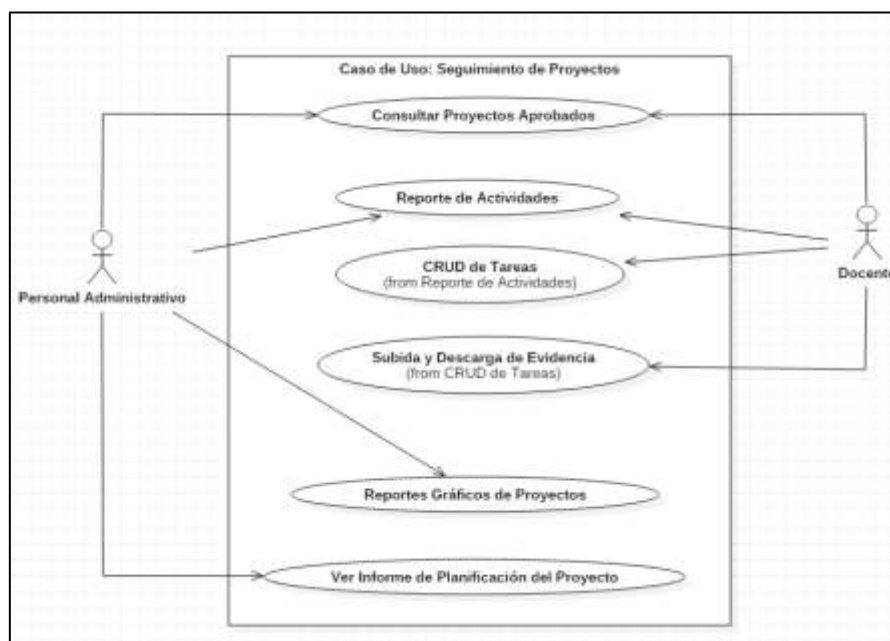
Caso de Uso: Seguimiento de Proyectos

Consultar Proyectos Aprobados

Reporte de Actividades

CRUD de Tareas
(from Reporte de Actividades)

Subida y Descarga de Evidencia
(from CRUD de Tareas)

Reportes Gráficos de Proyectos

Ver Informe de Planificación del Proyecto

Personal Administrativo

Docente